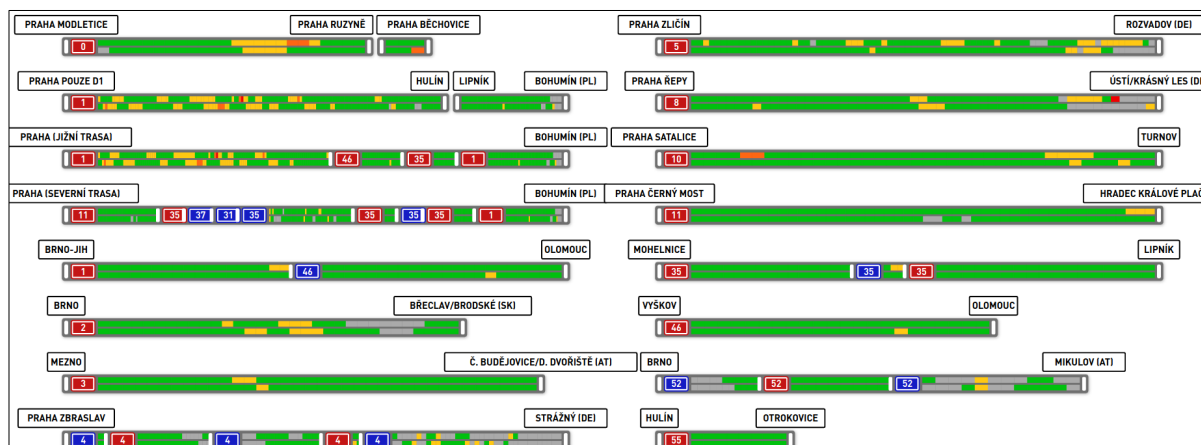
PRAHA MODLETICE
PRAHA RUZYNĚ
PRAHA BĚCHOVICE
0

PRAHA ZLIČÍN
ROZVADOV (DE)
5

PRAHA POUZE D1
HULÍN
LIPNÍK
BOHUMÍN (PL)
1

PRAHA ŘEPY
ÚSTÍ/KRÁSNÝ LES (DE
8

PRAHA (JIŽNÍ TRASA)
BOHUMÍN (PL)
1
46
35
1

PRAHA SATALICE
TURNOV
10

PRAHA (SEVERNÍ TRASA)
BOHUMÍN (PL)
11
35
37
31
35
35
35
35
1

PRAHA ČERNÝ MOST
HRADEC KRÁLOVÉ PLA
11

BRNO-JIH
OLOMOUC
1
46

MOHELNICE
LIPNÍK
35
35
35

BRNO
BŘECLAV/BRODSKÉ (SK)
2

VYŠKOV
OLOMOUC
46

MEZNO
Č. BUDĚJOVICE/D. DVOŘIŠTĚ (AT)
3

BRNO
MIKULOV (AT)
52
52
52

PRAHA ZBRASLAV
STRÁŽNÝ (DE)
4
4
4
4
4

HULÍN
OTROKOVICE
55